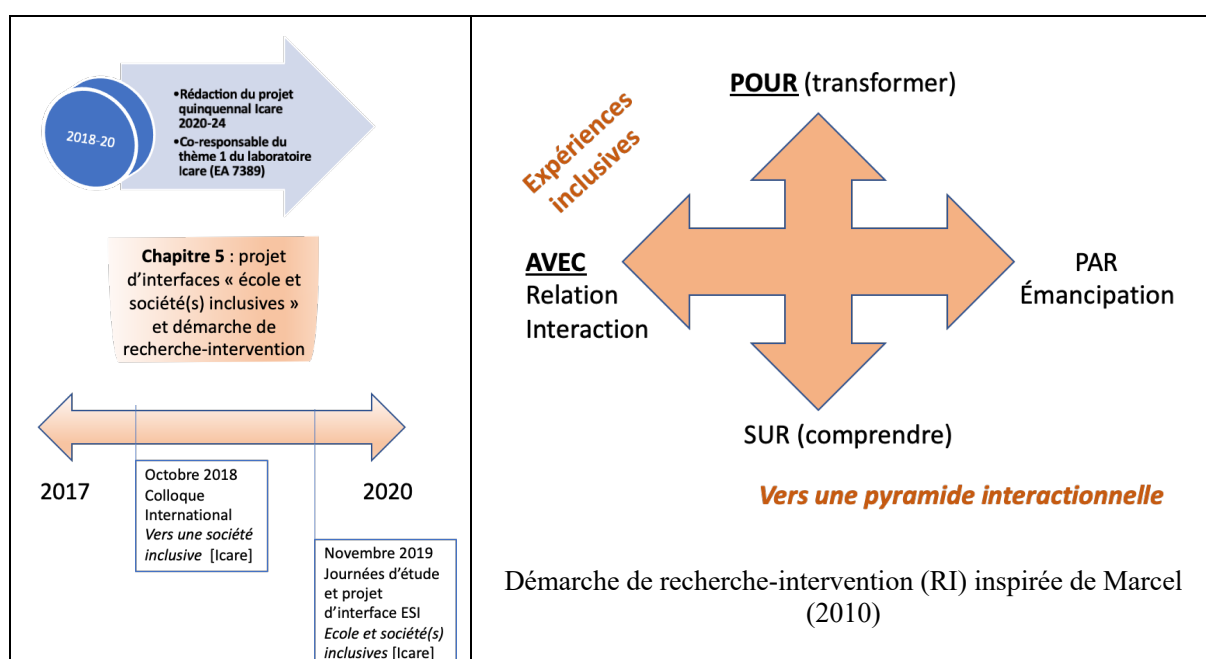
2018-20

•Rédaction du projet quinquennal Icare 2020-24
•Co-responsable du thème 1 du laboratoire Icare (EA 7389)

**Chapitre 5** : projet d'interfaces « école et société(s) inclusives » et démarche de recherche-intervention

2017

2020

Octobre 2018 Colloque International *Vers une société inclusive* [Icare]

Novembre 2019 Journées d'étude et projet d'interface ESI *Ecole et société(s) inclusives* [Icare]

**POUR** (transformer)

Expériences inclusives

**AVEC** Relation Interaction

PAR Émancipation

SUR (comprendre)

*Vers une pyramide interactionnelle*

Démarche de recherche-intervention (RI) inspirée de Marcel (2010)